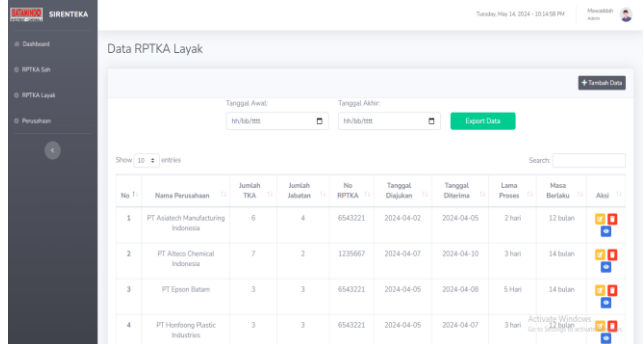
BATAMINDO SIRENTEKA

Tuesday, May 14, 2024 - 10:14:58 PM

Mawaddah
Admin

Dashboard
RPTKA Sah
RPTKA Layak
Perusahaan

Data RPTKA Layak

+ Tambah Data

Tanggal Awal:
hh/bb/tttt

Tanggal Akhir:
hh/bb/tttt

Export Data

Show 10 entries

Search:

| No | Nama Perusahaan | Jumlah TKA | Jumlah Jabatan | No RPTKA | Tanggal Diajukan | Tanggal Diterima | Lama Proses | Masa Berlaku | Aksi |
|---|---|---|---|---|---|---|---|---|---|
| 1 | PT Asiatech Manufacturing Indonesia | 6 | 4 | 6543221 | 2024-04-02 | 2024-04-05 | 2 hari | 12 bulan | |
| 2 | PT Alteos Chemical Indonesia | 7 | 2 | 1235667 | 2024-04-07 | 2024-04-10 | 3 hari | 14 bulan | |
| 3 | PT Epson Batam | 3 | 3 | 6543221 | 2024-04-05 | 2024-04-08 | 5 Hari | 14 bulan | |
| 4 | PT Honfoong Plastic Industries | 3 | 3 | 6543221 | 2024-04-05 | 2024-04-07 | 3 hari | 12 bulan | |

Activate Windows
Go to Settings to activate Windows.